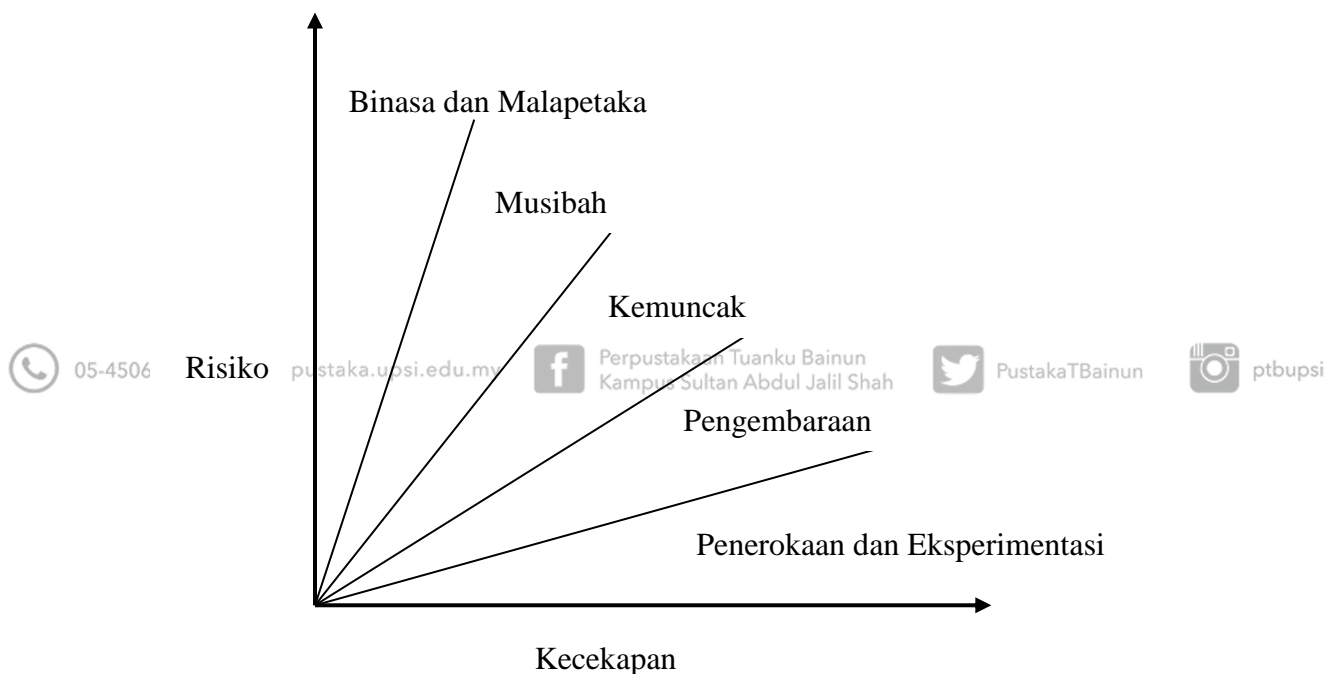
Binasa dan Malapetaka

Musibah

Kemuncak

05-4506 Risiko pustaka.upsi.edu.my Perpustakaan Tuanku Bainun Kampus Sultan Abdul Jalil Shah PustakaTBainun ptbupsi

Pengembaraan

Penerokaan dan Eksperimentasi

Kecekapan